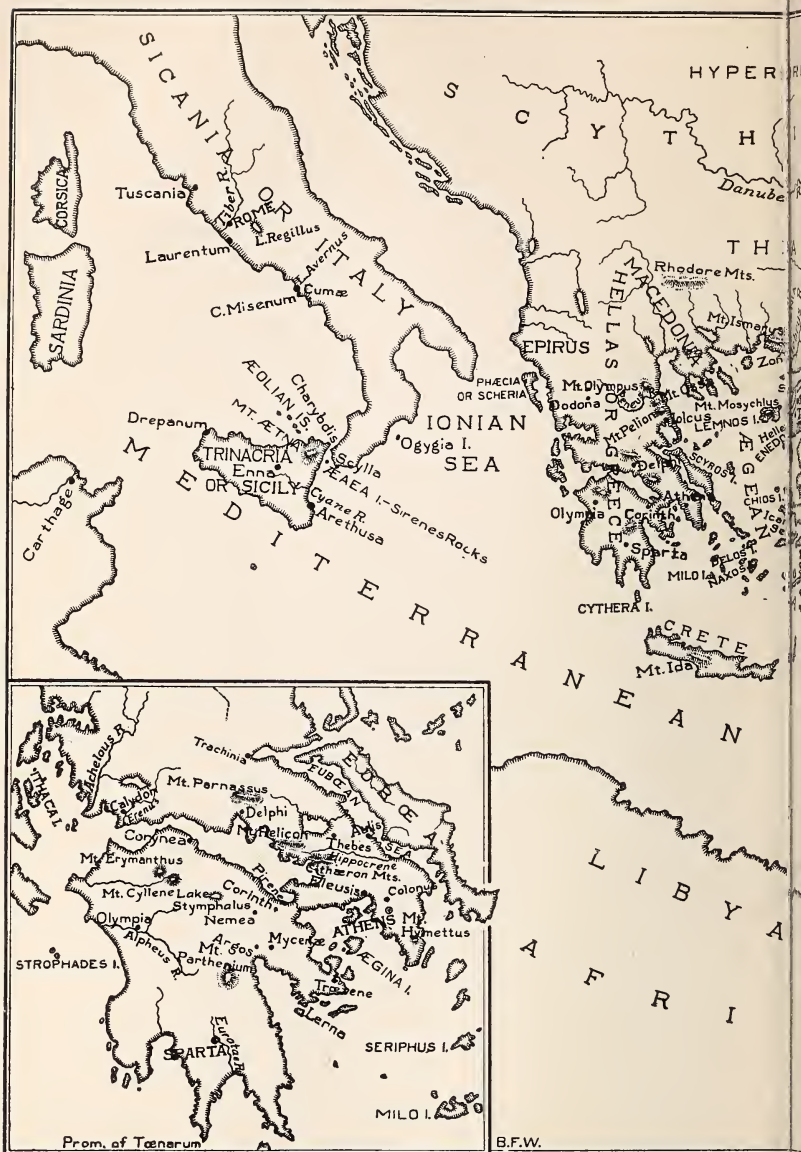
SICANIA OR ITALY

S C Y T H

HYPER

Danube

T H

Tuscania

Tiber R.

ROME

L.Regillus

CORSICA

SARDINIA

Laurentum

L.Avernus

Cumæ

C.Misenum

Rhodore Mts.

MACEDONIA

HELLAS OR GREECE

Mt.Ismarus

EPIRUS

PHÆCIA OR SCHERIA

Mt.Olympus

Dodona

Mt.Pelion

Iolcus

Mt.Mosychlus

LEMNOS I.

SCYROS

Delphi

Athens

CHIOS I.

Olympia

Corinth

Sparta

MILO I.

NAXOS

DELOS I.

CYTHERA I.

ÆGEAN

ÆOLIAN IS.

Charybdis

MT. ÆTNA

Drepanum

TRINACRIA

Enna

OR SICILY

Scylla

ÆAEA I.

Sirenes Rocks

Cyane R.

Arethusa

IONIAN SEA

Ogygia I.

Carthage

MEDITERRANEAN

CRETE

Mt.Ida

LIBYA

AFRI

Achelous R.

ITHACA I.

Calydon

Evenus

Trachinia

EUBŒA

Mt. Parnassus

Delphi

Mt.Helicon

Aulis

Corycnea

Thebes

Hippocrene

Mt.Erymanthus

Cithæron Mts.

Mt.Cyllene

Lake Stymphalus

Corinth

Pirene

Eleusis

Colonus

Olympia

Nemea

ATHENS

Mt. Hymettus

Alpheus R.

Argos

Mycenæ

STROPHADES I.

Mt. Parthenium

ÆGINA I.

Trœzene

Lerna

SPARTA

Eurotas R.

SERIPHUS I.

MILO I.

Prom. of Tænarum

B.F.W.